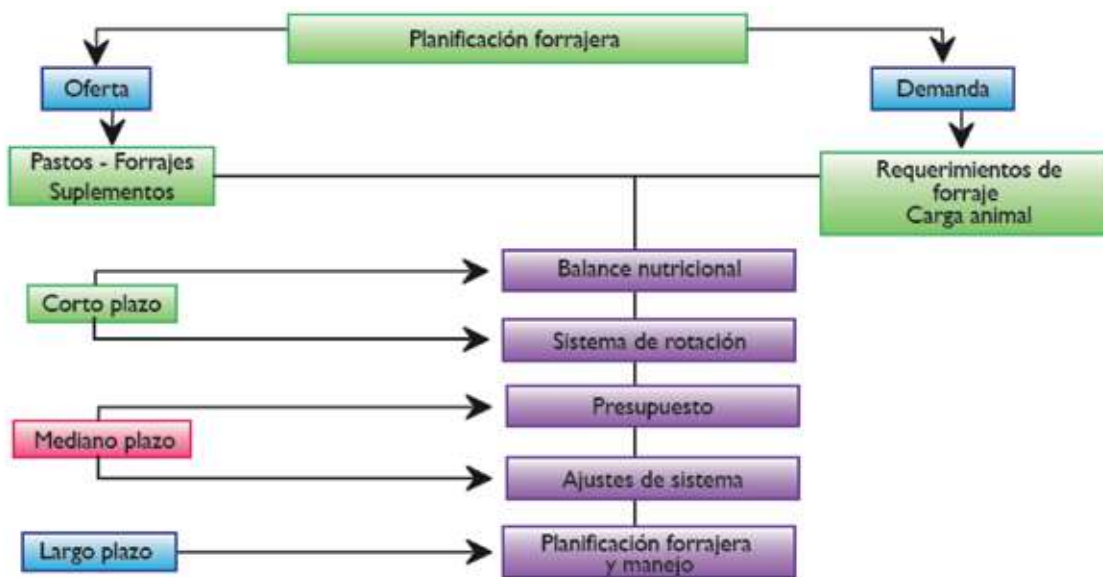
Planificación forrajera

Oferta

Demanda

Pastos - Forrajes
Suplementos

Requerimientos de forraje
Carga animal

Corto plazo

Balance nutricional

Sistema de rotación

Mediano plazo

Presupuesto

Ajustes de sistema

Largo plazo

Planificación forrajera y manejo